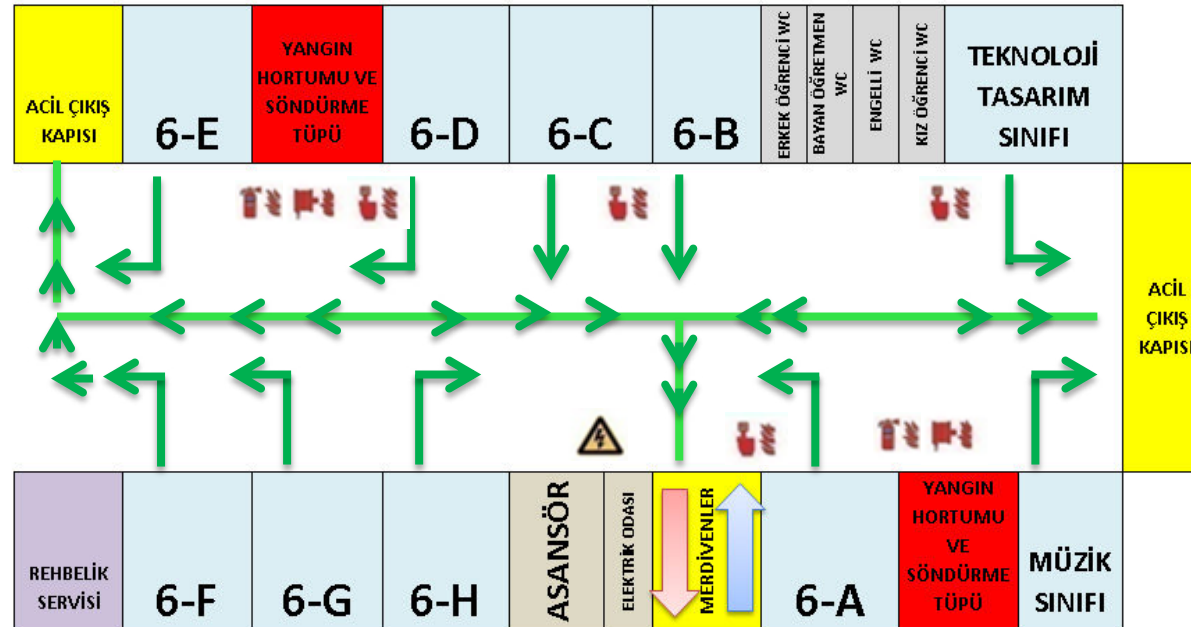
ACİL ÇIKIŞ KAPISI

6-E

YANGIN HORTUMU VE SÖNDÜRME TÜPÜ

6-D

6-C

6-B

ERKEK ÖĞRENCİ WC

BAYAN ÖĞRETMEN WC

ENGELLİ WC

KIZ ÖĞRENCİ WC

TEKNOLOJİ TASARIM SINIFI

ACİL ÇIKIŞ KAPISI

REHBELİK SERVİSİ

6-F

6-G

6-H

ASANSÖR

ELEKTRİK ODASI

MERDİVENLER

6-A

YANGIN HORTUMU VE SÖNDÜRME TÜPÜ

MÜZİK SINIFI